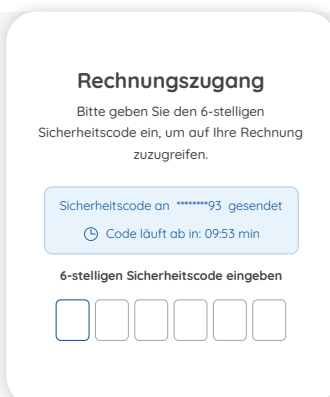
Rechnungszugang

Bitte geben Sie den 6-stelligen Sicherheitscode ein, um auf Ihre Rechnung zuzugreifen.

Sicherheitscode an ********93 gesendet

Code läuft ab in: 09:53 min

6-stelligen Sicherheitscode eingeben